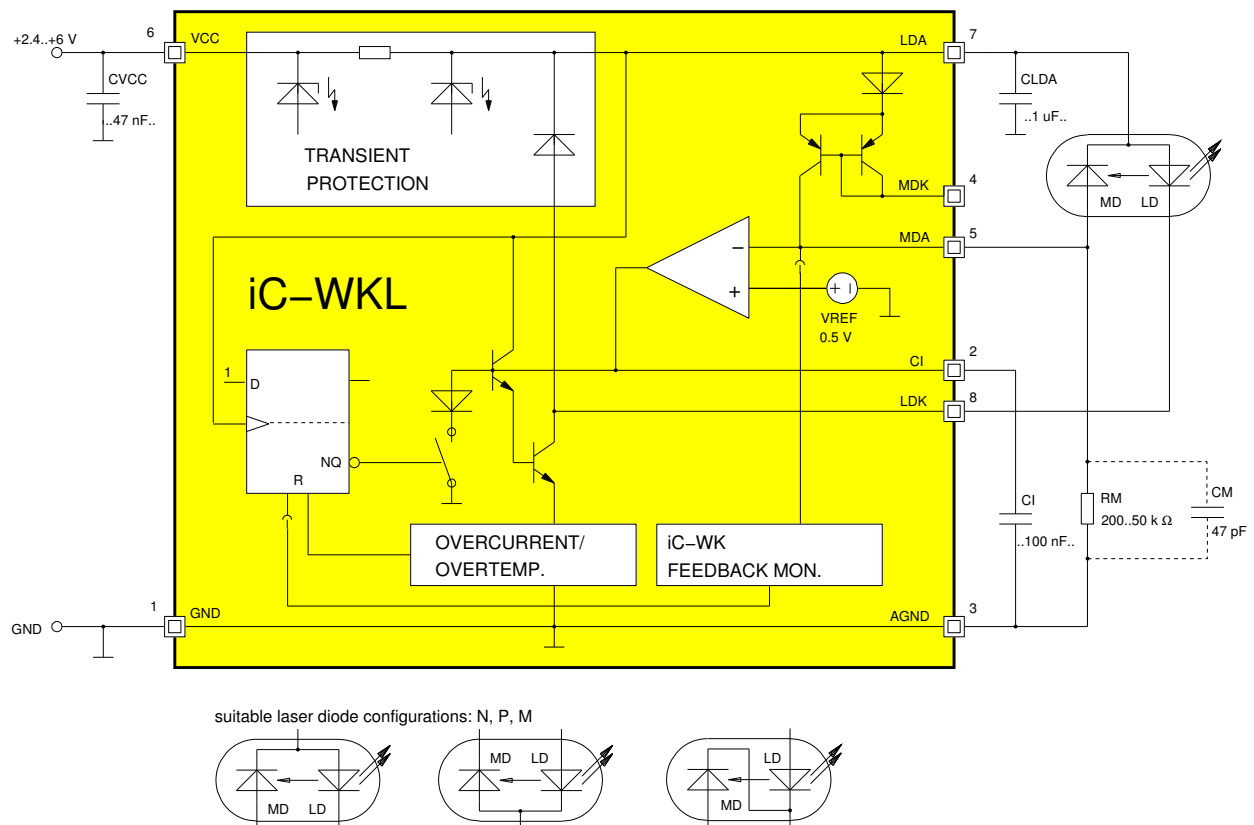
+2.4..+6 V
6
VCC
CVCC
..47 nF..
TRANSIENT PROTECTION
LDA
7
CLDA
..1 uF..
MD
LD
MDK
4
MDA
5
iC−WKL
−
+
+ |
VREF
0.5 V
CI
2
1
D
LDK
8
NQ
R
CI
..100 nF..
RM
200..50 k Ω
CM
47 pF
OVERCURRENT/
OVERTEMP.
iC−WK
FEEDBACK MON.
1
GND
GND
AGND
3
suitable laser diode configurations: N, P, M
MD
LD
MD
LD
LD
MD